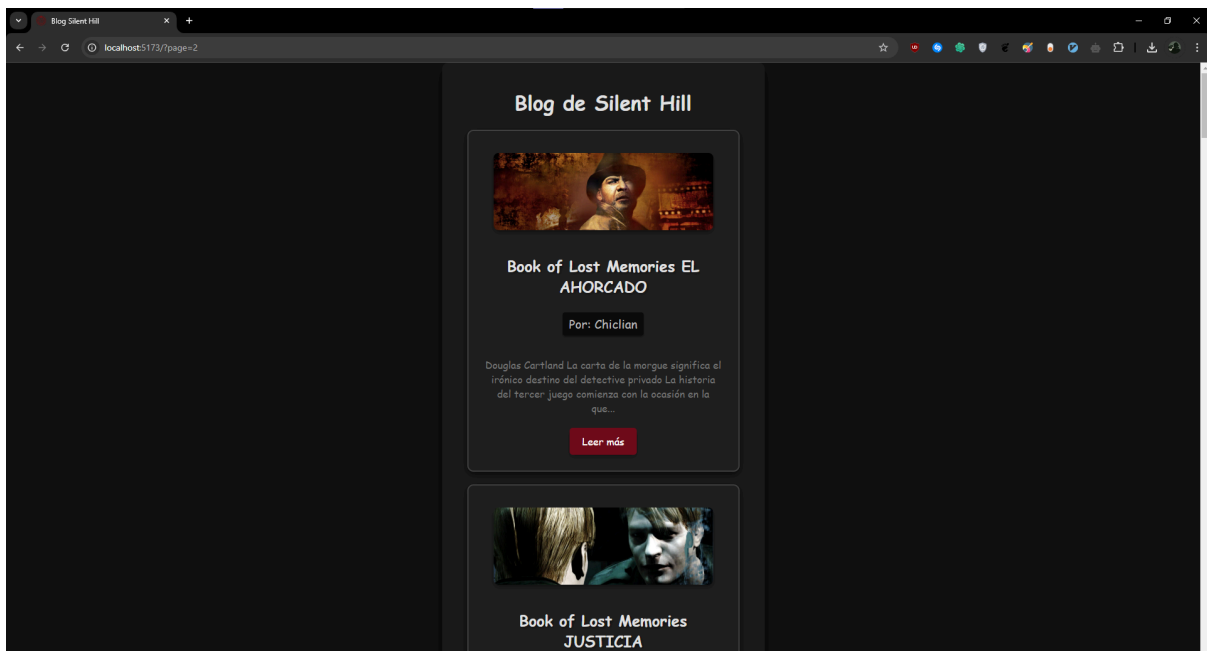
Blog Silent Hill
localhost:5173/?page=2

Blog de Silent Hill

Book of Lost Memories EL AHORCADO

Por: Chiclian

Douglas Cartland La carta de la morgue significa el irónico destino del detective privado La historia del tercer juego comienza con la ocasión en la que...

Leer más

Book of Lost Memories JUSTICIA